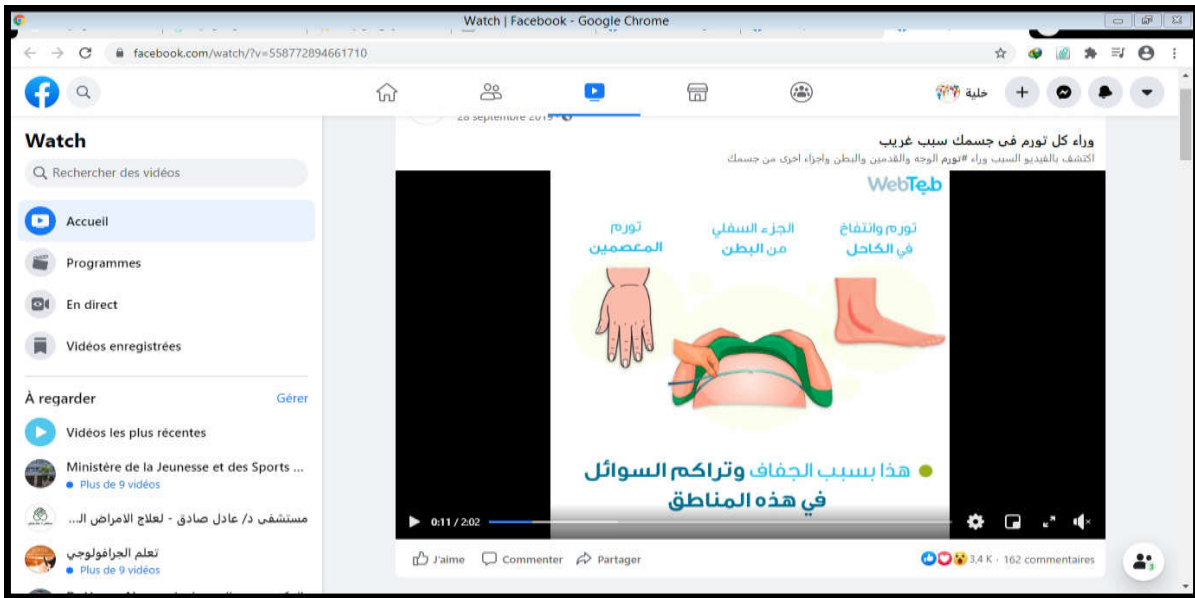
Watch | Facebook - Google Chrome

facebook.com/watch/?v=558772894661710

خلية

Watch

Rechercher des vidéos

Accueil

Programmes

En direct

Vidéos enregistrées

À regarder

Gérer

Vidéos les plus récentes

Ministère de la Jeunesse et des Sports ...

Plus de 9 vidéos

مستشفى د/ عادل صادق - لعلاج الامراض ال...

تعلم الجرافولوجي

Plus de 9 vidéos

28 septembre 2019

وراء كل تورم في جسمك سبب غريب

اكتشف بالفيديو السبب وراء #تورم الوجه والقدمين والبطن واجزاء اخرى من جسمك

WebTeb

تورم المعصمين

الجزء السفلي من البطن

تورم وانتفاخ في الكاحل

هذا بسبب الجفاف وتراكم السوائل في هذه المناطق

0:11 / 2:02

J'aime

Commenter

Partager

3,4 K · 162 commentaires